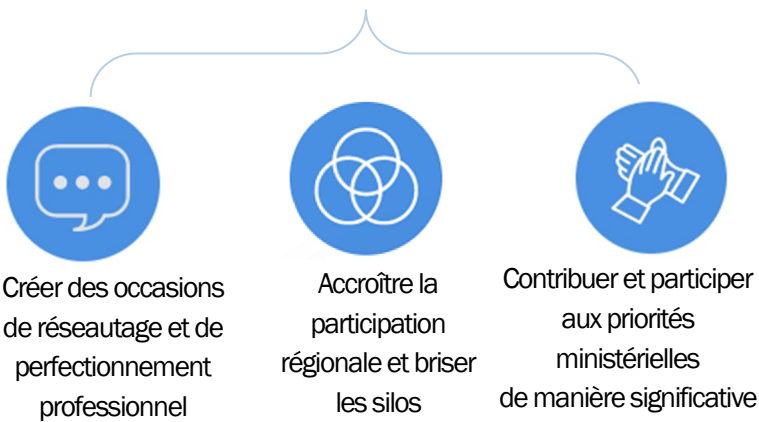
Créer des occasions de réseautage et de perfectionnement professionnel

Accroître la participation régionale et briser les silos

Contribuer et participer aux priorités ministérielles de manière significative